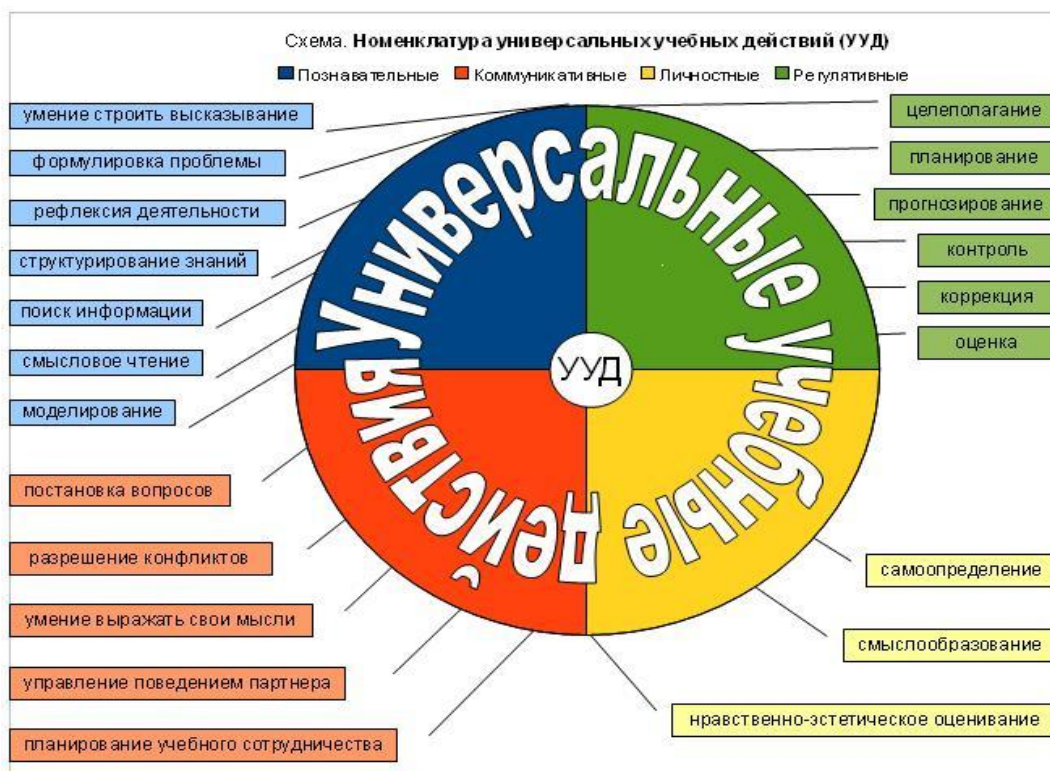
Схема. **Номенклатура универсальных учебных действий (УУД)**

Познавательные Коммуникативные Личностные Регулятивные

умение строить высказывание

формулировка проблемы

рефлексия деятельности

структурирование знаний

поиск информации

смысловое чтение

моделирование

постановка вопросов

разрешение конфликтов

умение выражать свои мысли

управление поведением партнера

планирование учебного сотрудничества

Универсальные учебные действия

УУД

целеполагание

планирование

прогнозирование

контроль

коррекция

оценка

самоопределение

смыслообразование

нравственно-эстетическое оценивание